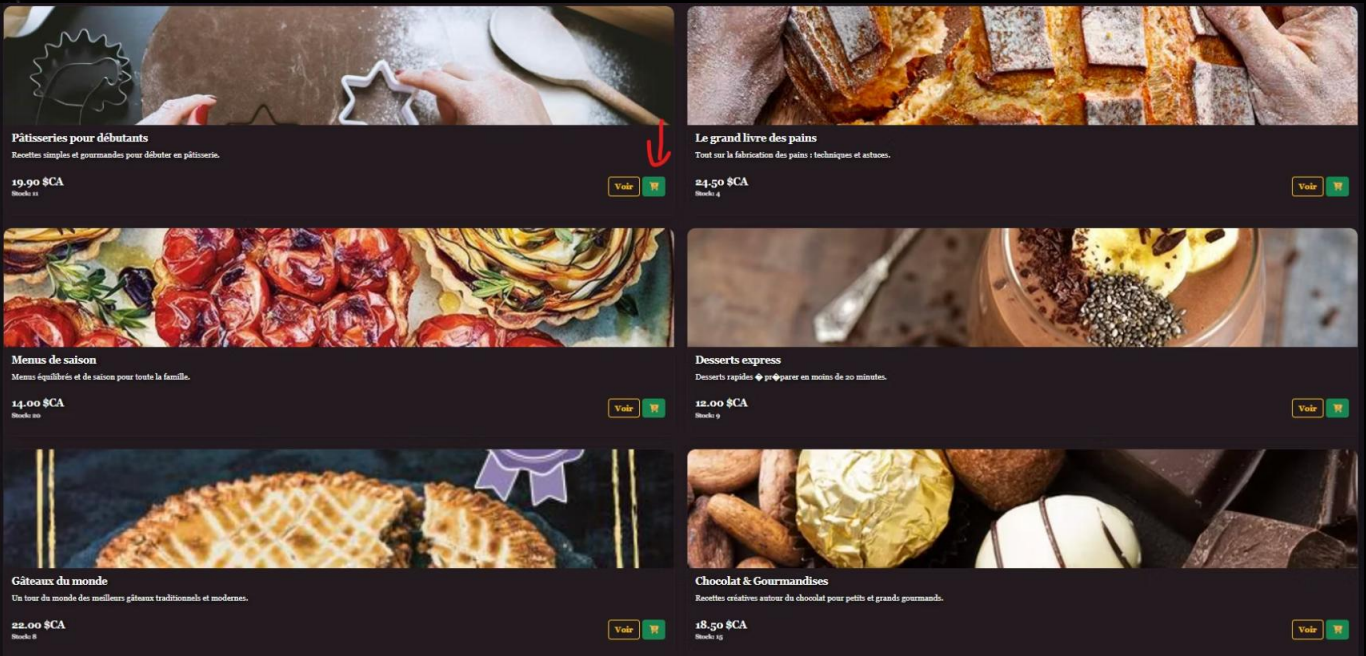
Pâtisseries pour débutants

Recettes simples et gourmandes pour débuter en pâtisserie.

19.90 $CA
Stock: 11

Voir

Le grand livre des pains

Tout sur la fabrication des pains : techniques et astuces.

24.50 $CA
Stock: 4

Voir

Menus de saison

Menus équilibrés et de saison pour toute la famille.

14.00 $CA
Stock: 20

Voir

Desserts express

Desserts rapides � pr�parer en moins de 20 minutes.

12.00 $CA
Stock: 9

Voir

Gâteaux du monde

Un tour du monde des meilleurs gâteaux traditionnels et modernes.

22.00 $CA
Stock: 8

Voir

Chocolat & Gourmandises

Recettes créatives autour du chocolat pour petits et grands gourmands.

18.50 $CA
Stock: 15

Voir